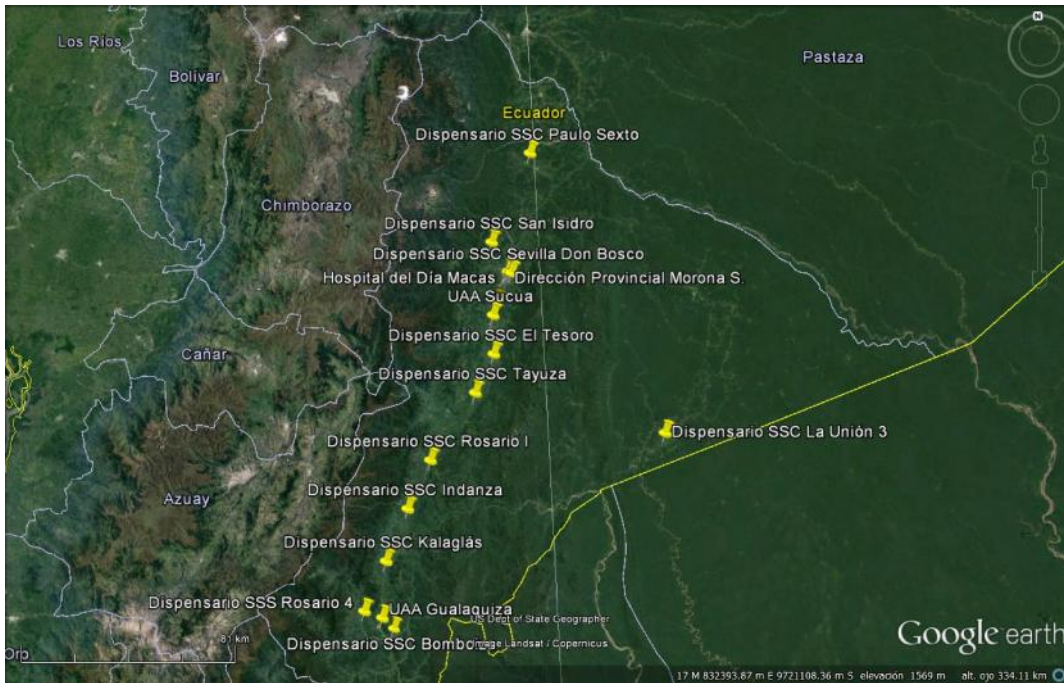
Los Rios
Bolivar
Pastaza
Ecuador
Dispensario SSC Paulo Sexto
Chimborazo
Dispensario SSC San Isidro
Dispensario SSC Sevilla Don Bosco
Hospital del Día Macas
Dirección Provincial Morona S.
UAA Sucua
Dispensario SSC El Tesoro
Cañar
Dispensario SSC Tayuza
Dispensario SSC La Unión 3
Dispensario SSC Rosario I
Azuay
Dispensario SSC Indanza
Dispensario SSC Kalaglás
Dispensario SSS Rosario 4
UAA Gualaquiza
US Dept of State Geographer
Dispensario SSC Bombo
Image Landsat / Copernicus
81 km
Oro
Google earth
17 M 832393.87 m E 9721108.36 m S elevación 1569 m alt. ojo 334.11 km
N